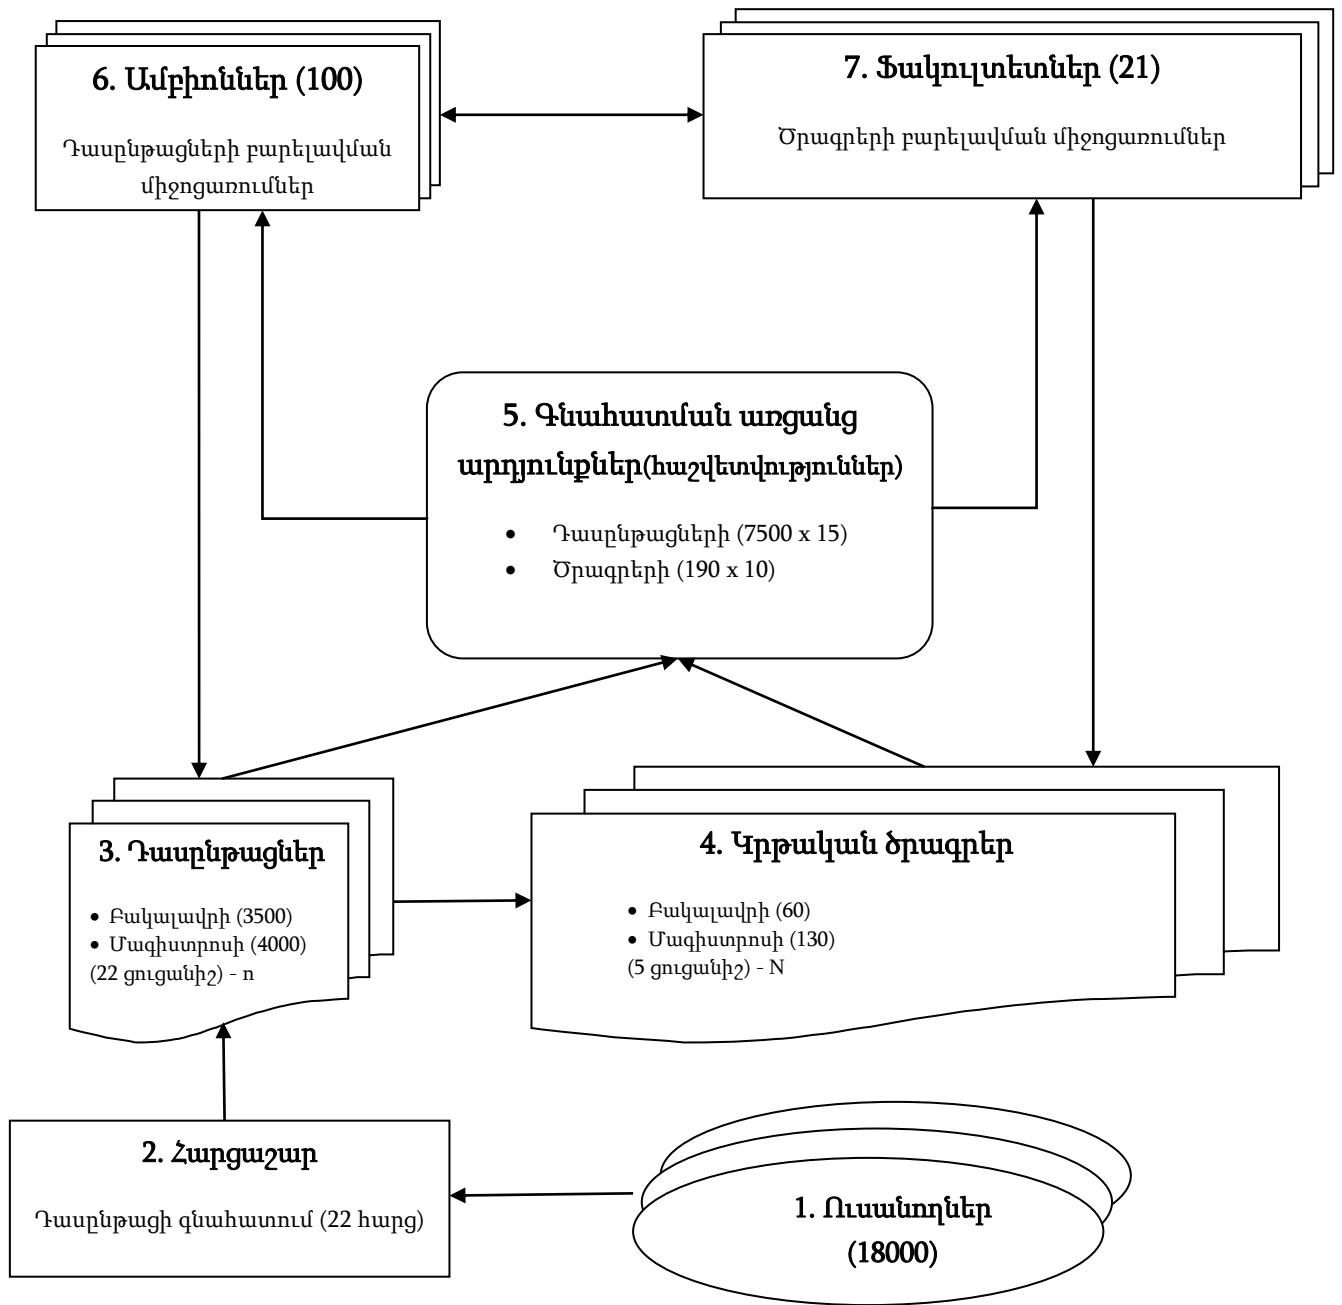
6. Ամբիոններ (100)

Դասընթացների բարելավման միջոցառումներ

7. Ֆակուլտետներ (21)

Ծրագրերի բարելավման միջոցառումներ

5. Գնահատման առցանց արդյունքներ(հաշվետվություններ)

- Դասընթացների (7500 x 15)
- Ծրագրերի (190 x 10)

3. Դասընթացներ

- Բակալավրի (3500)
- Մագիստրոսի (4000)

(22 ցուցանիշ) - n

4. Կրթական ծրագրեր

- Բակալավրի (60)
- Մագիստրոսի (130)

(5 ցուցանիշ) - N

2. Հարցաշար

Դասընթացի գնահատում (22 հարց)

1. Ուսանողներ (18000)